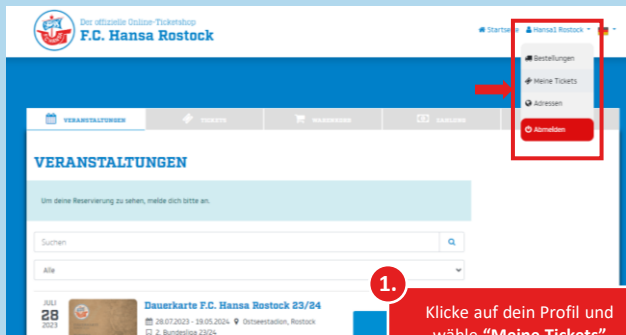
Der offizielle Online-Ticketshop
F.C. Hansa Rostock

Startseite
Hansa1 Rostock

Bestellungen
Meine Tickets
Adressen
Abmelden

VERANSTALTUNGEN
TICKETS
WARENKORB
ZAHLUNG

VERANSTALTUNGEN

Um deine Reservierung zu sehen, melde dich bitte an.

Suchen

Alle

JULI
28
2023

Dauerkarte F.C. Hansa Rostock 23/24
28.07.2023 - 19.05.2024 Ostseestadion, Rostock
2. Bundesliga 23/24

1.
Klicke auf dein Profil und wähle "Meine Tickets"